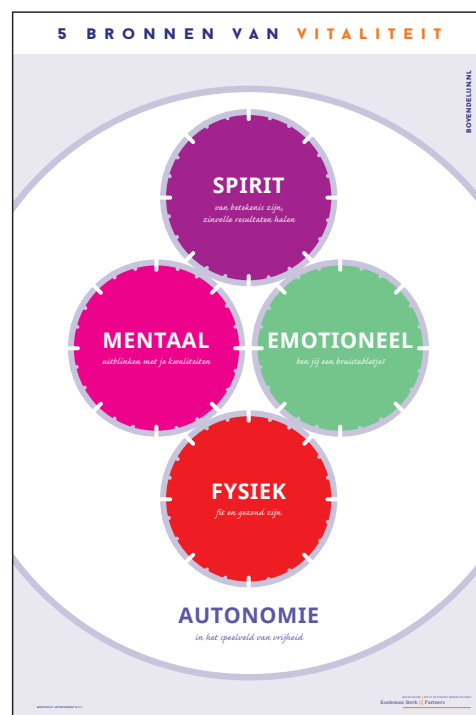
5 BRONNEN VAN VITALITEIT

BOVENDELIJN.NL

SPIRIT
van betekenis zijn, zinvolle resultaten halen

MENTAAL
uitblinken met je kwaliteiten

EMOTIONEEL
ben jij een bruistabletje?

FYSIEK
fit en gezond zijn

AUTONOMIE
in het speelveld van vrijheid

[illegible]

Kooiman Sterk & Partners